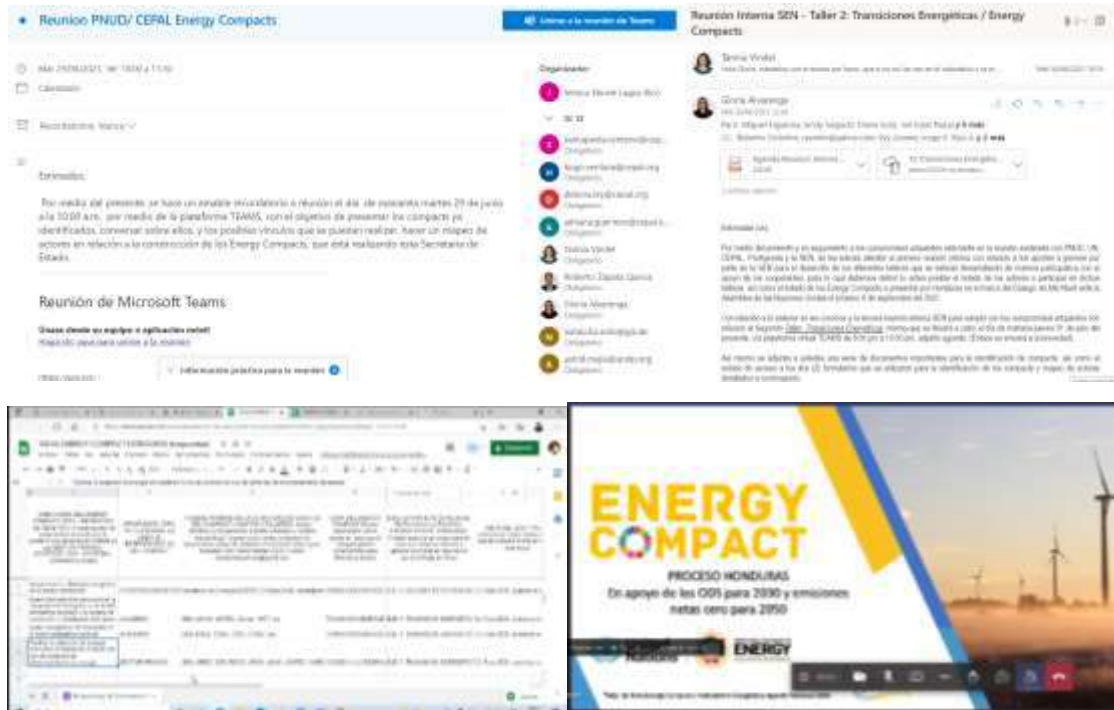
Reunion PNUD/ CEPAL Energy Compacts

Unirse a la reunión de Teams

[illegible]

Calendario

Estimados:

Por medio del presente se hace un amable recordatorio a reunión el día de mañana martes 29 de junio a la 10:00 a.m. por medio de la plataforma TEAMS, con el objetivo de presentar los compacts ya identificados, conversar sobre ellos, y los posibles vínculos que se puedan realizar, hacer un mapeo de actores en relación a la construcción de los Energy Compacts, que está realizando esta Secretaría de Estado.

Reunión de Microsoft Teams

Únase desde su equipo o aplicación móvil
Haga clic aquí para unirse a la reunión

Información práctica para la reunión

Organizador

Reunión Interna SEN - Taller 2: Transiciones Energéticas / Energy Compacts

Tannia Vindel

Gloria Alvarenga

Estimados (as),

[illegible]

ENERGY COMPACT

PROCESO HONDURAS

En apoyo de los ODS para 2030 y emisiones netas cero para 2050

ENERGY